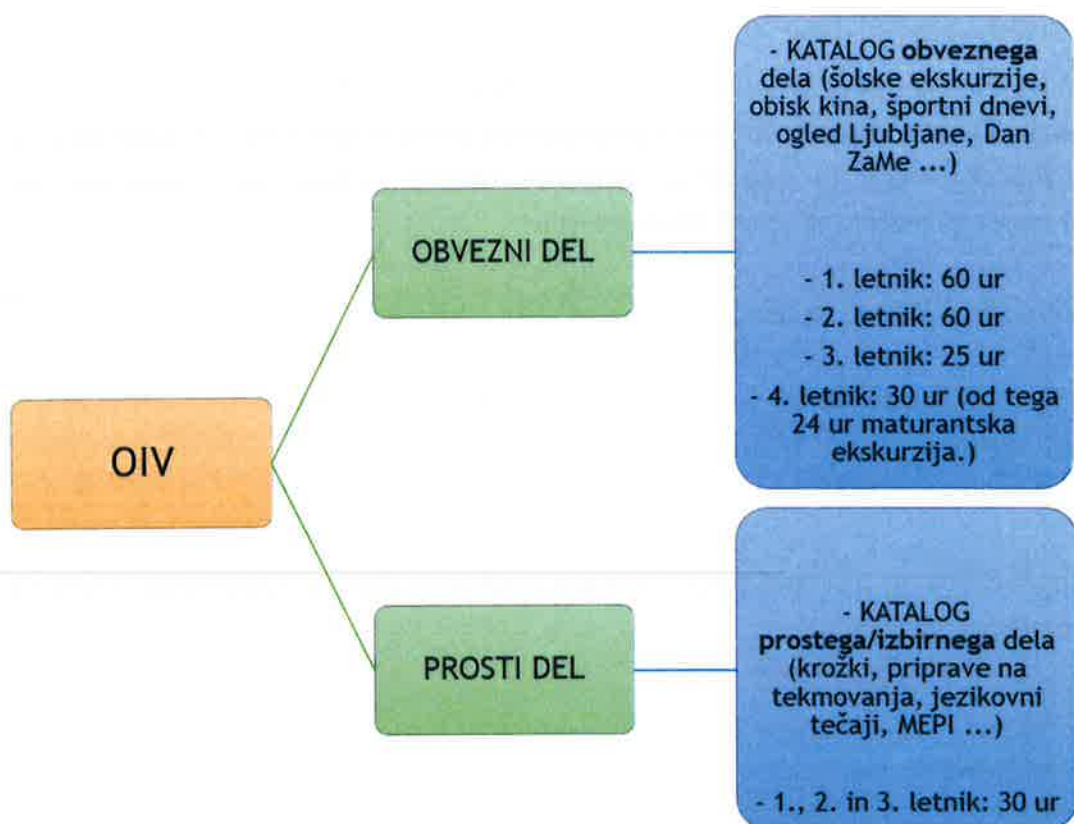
OIV

OBVEZNI DEL

- KATALOG obveznega dela (šolske ekskurzije, obisk kina, športni dnevi, ogled Ljubljane, Dan ZaMe ...)

- 1. letnik: 60 ur
- 2. letnik: 60 ur
- 3. letnik: 25 ur
- 4. letnik: 30 ur (od tega 24 ur maturantska ekskurzija.)

PROSTI DEL

- KATALOG prostega/izbirnega dela (krožki, priprave na tekmovanja, jezikovni tečaji, MEPI ...)

- 1., 2. in 3. letnik: 30 ur